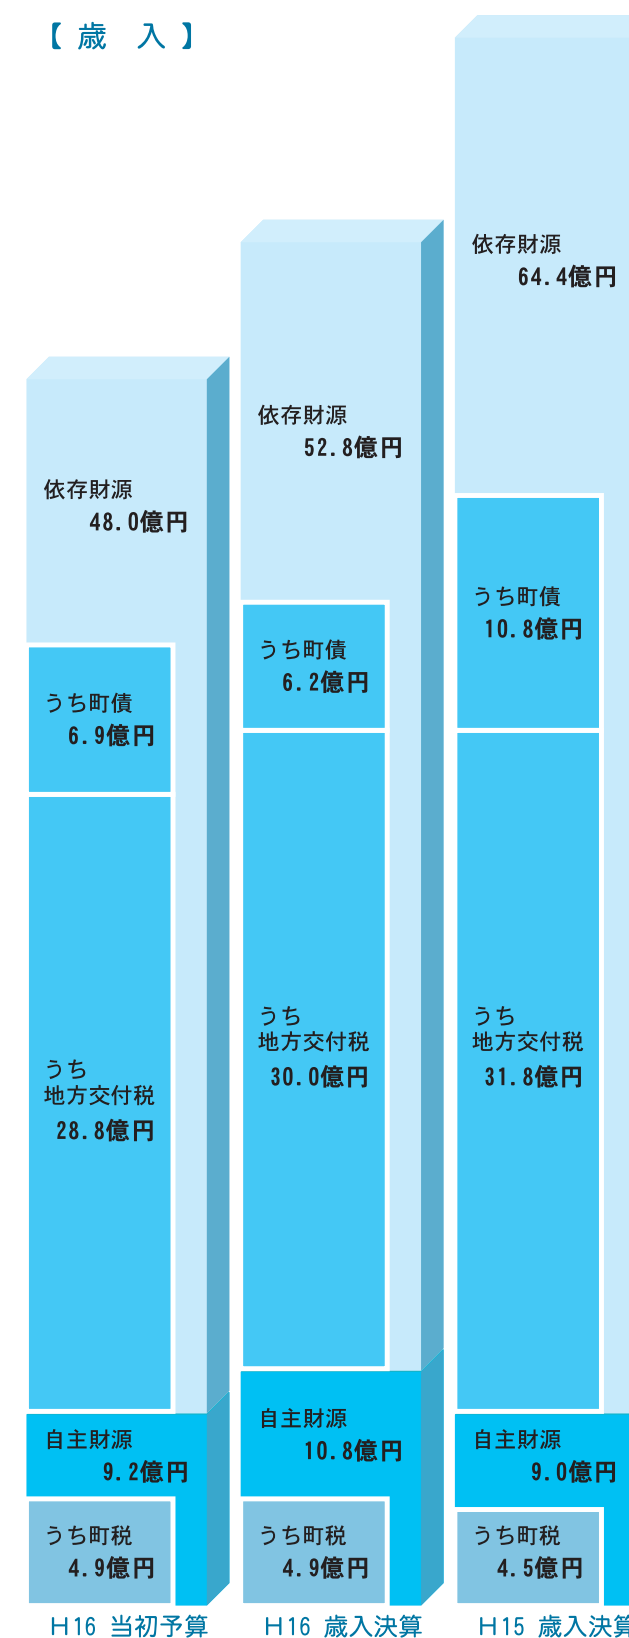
【歳　入】

依存財源
48.0億円

うち町債
6.9億円

うち
地方交付税
28.8億円

自主財源
9.2億円

うち町税
4.9億円

H16 当初予算

依存財源
52.8億円

うち町債
6.2億円

うち
地方交付税
30.0億円

自主財源
10.8億円

うち町税
4.9億円

H16 歳入決算

依存財源
64.4億円

うち町債
10.8億円

うち
地方交付税
31.8億円

自主財源
9.0億円

うち町税
4.5億円

H15 歳入決算